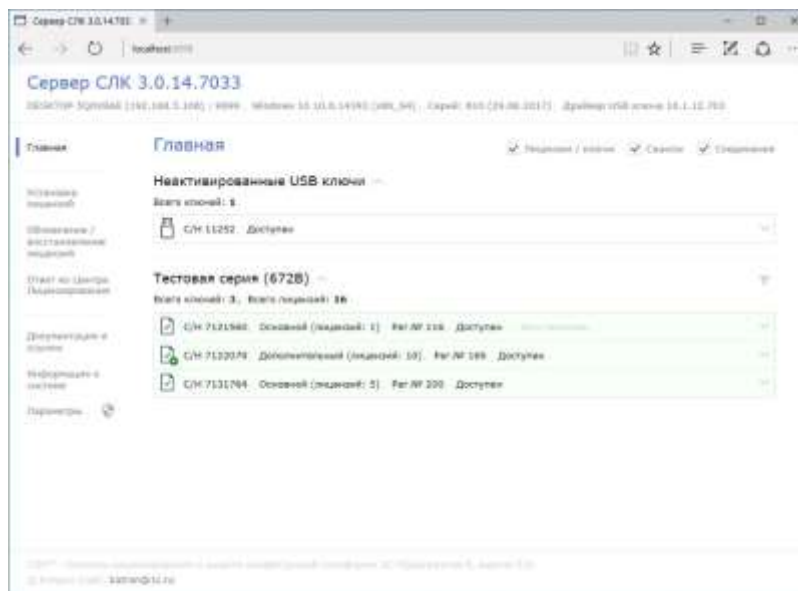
Сервер СЛК 3.0.14.70 ×

localhost:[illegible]

Сервер СЛК 3.0.14.7033

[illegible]

Главная

Установка лицензий

Обновление / восстановление лицензий

Ответ из Центра Лицензирования

Документация и ссылки

Информация о системе

Параметры

Главная

Лицензии / ключи Сеансы Соединения

Неактивированные USB ключи

Всего ключей: 1

С/Н 11252 Доступен

Тестовая серия (672В)

Всего ключей: 3, Всего лицензий: 16

С/Н 7121560 Основной (лицензий: 1) Рег № 116 Доступен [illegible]

С/Н 7122079 Дополнительный (лицензий: 10) Рег № 169 Доступен

С/Н 7131764 Основной (лицензий: 5) Рег № 200 Доступен

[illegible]

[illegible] kaman@slk.ru